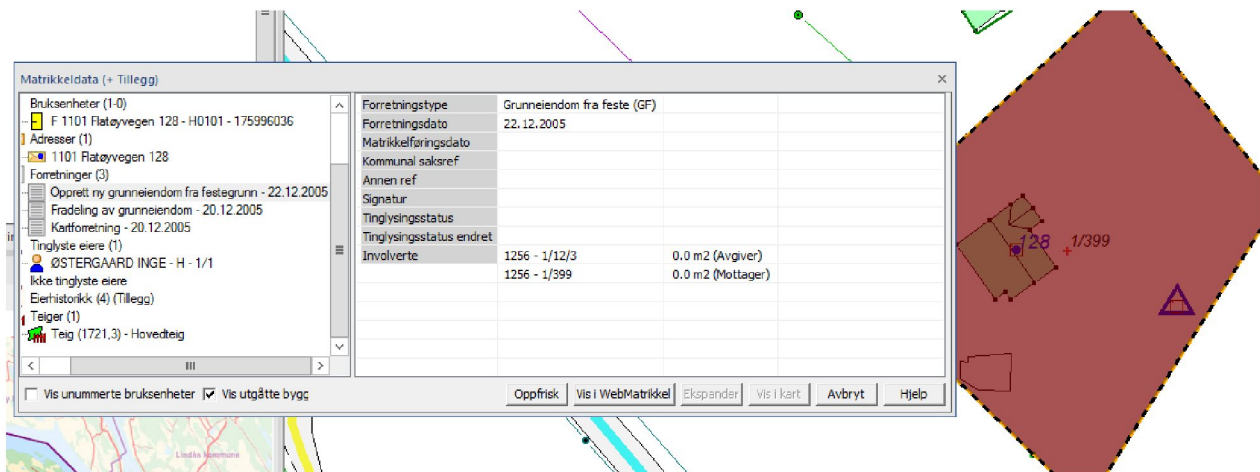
Matrikkeldata (+ Tillegg)

Bruksenheter (1-0)
F 1101 Flatøyvegen 128 - H0101 - 175996036
Adresser (1)
1101 Flatøyvegen 128
Forretninger (3)
Opprett ny grunneiendom fra festegrunn - 22.12.2005
Fradeling av grunneiendom - 20.12.2005
Kartforretning - 20.12.2005
Tinglyste eiere (1)
ØSTERGAARD INGE - H - 1/1
Ikke tinglyste eiere
Eierhistorikk (4) (Tillegg)
Teiger (1)
Teig (1721,3) - Hovedteig

| Forretningstype | Grunneiendom fra feste (GF) | |
|---|---|---|
| Forretningsdato | 22.12.2005 | |
| Matrikkelføringsdato | | |
| Kommunal saksref | | |
| Annen ref | | |
| Signatur | | |
| Tinglysingsstatus | | |
| Tinglysingsstatus endret | | |
| Involverte | 1256 - 1/12/3 | 0.0 m2 (Avgiver) |
| | 1256 - 1/399 | 0.0 m2 (Mottager) |

Vis unummerte bruksenheter
Vis utgåtte bygg
Oppfrisk
Vis i WebMatrikkel
Ekspander
Vis i kart
Avbryt
Hjelp

128
1/399
Lindås Kommune